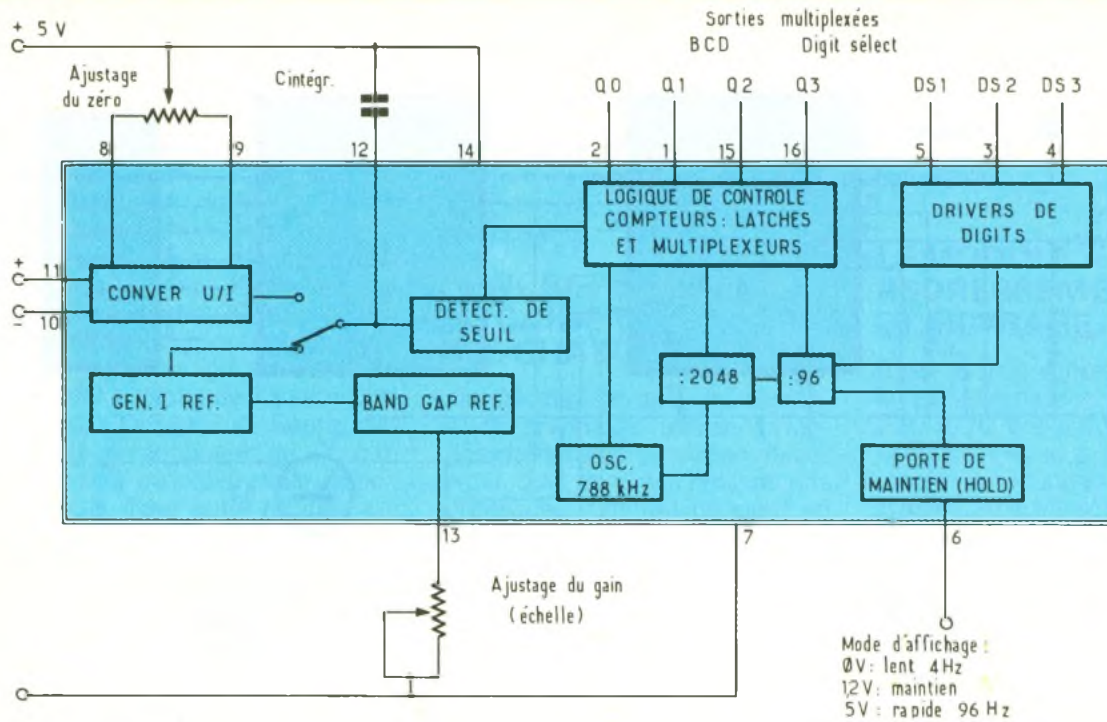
+ 5 V

Ajustage du zéro

Cintégr.

Sorties multiplexées
BCD
Digit sélect

Q0 Q1 Q2 Q3 DS1 DS2 DS3

8 9 12 14 2 1 15 16 5 3 4

LOGIQUE DE CONTROLE COMPTEURS: LATCHES ET MULTIPLEXEURS

DRIVERS DE DIGITS

+ 11
- 10

CONVER U/I

DETECT. DE SEUIL

GEN. I REF.

BAND GAP REF.

:2048

:96

OSC. 788 kHz

PORTE DE MAINTIEN (HOLD)

13 7 6

Ajustage du gain (échelle)

Mode d'affichage :
ØV : lent 4Hz
12V : maintien
5V : rapide 96 Hz